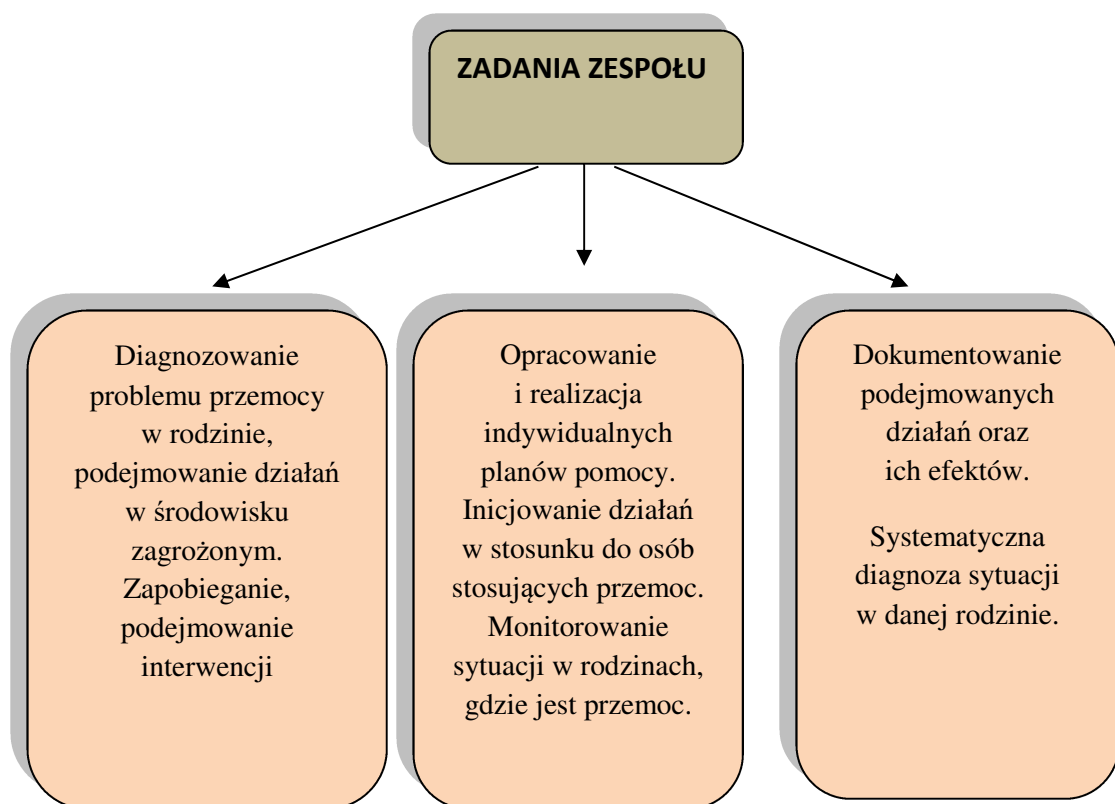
ZADANIA ZESPOŁU

Diagnozowanie problemu przemocy w rodzinie, podejmowanie działań w środowisku zagrożonym. Zapobieganie, podejmowanie interwencji

Opracowanie i realizacja indywidualnych planów pomocy. Inicjowanie działań w stosunku do osób stosujących przemoc. Monitorowanie sytuacji w rodzinach, gdzie jest przemoc.

Dokumentowanie podejmowanych działań oraz ich efektów.

Systematyczna diagnoza sytuacji w danej rodzinie.